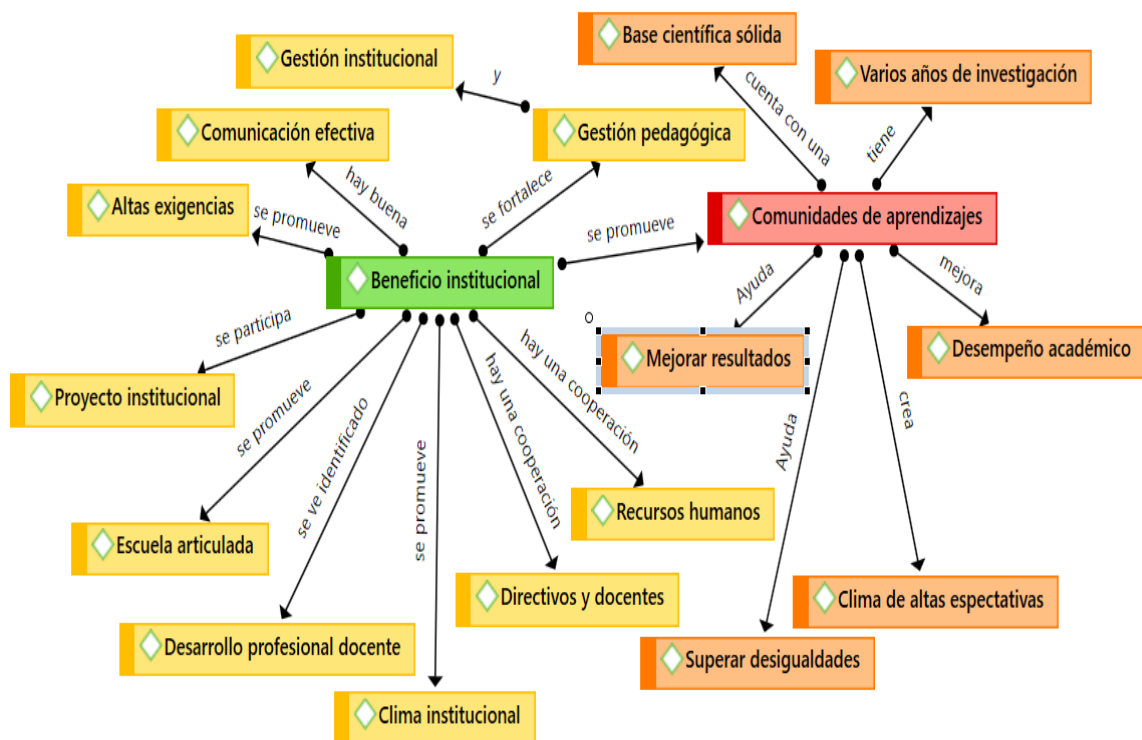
Base científica sólida

Gestión institucional

Varios años de investigación

y

cuenta con una

Comunicación efectiva

Gestión pedagógica

tiene

hay buena

se fortalece

Altas exigencias

se promueve

Comunidades de aprendizajes

se promueve

Beneficio institucional

Ayuda

mejora

se participa

Mejorar resultados

Desempeño académico

hay una cooperación

Proyecto institucional

se promueve

hay una cooperación

crea

se ve identificado

Ayuda

se promueve

Recursos humanos

Escuela articulada

Clima de altas espectativas

Directivos y docentes

Desarrollo profesional docente

Superar desigualdades

Clima institucional